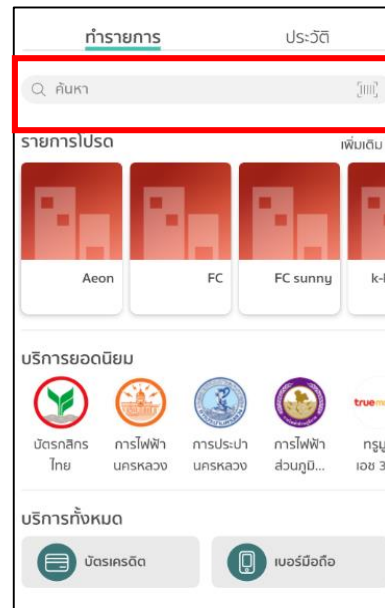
ทำรายการ
ประวัติ

ค้นหา

รายการโปรด
เพิ่มเติม

Aeon
FC
FC sunny
k-l

บริการยอดนิยม

บัตรกสิกรไทย
การไฟฟ้านครหลวง
การประปานครหลวง
การไฟฟ้าส่วนภูมิ...
true
ทรู
เอช 3

บริการทั้งหมด

บัตรเครดิต
เบอร์มือถือ